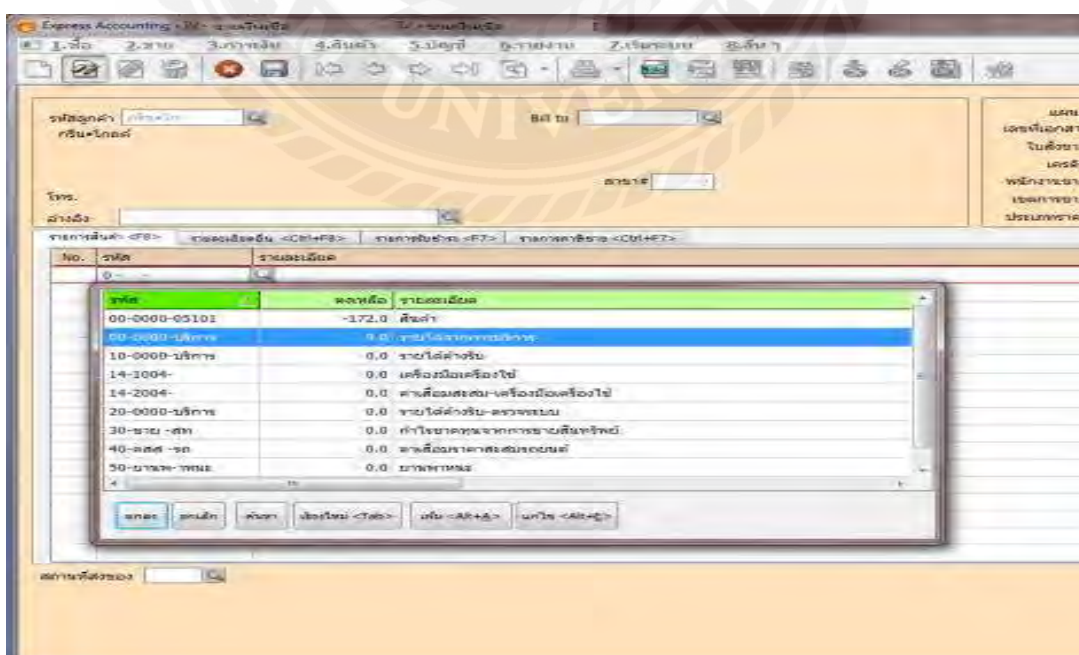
Express Accounting - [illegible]

1.ซื้อ 2.ขาย 3.การเงิน 4.สินค้า 5.บัญชี 6.รายงาน 7.เริ่มระบบ 8.อื่นๆ

รหัสลูกค้า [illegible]
กรีน+โกลด์

Bill to

โทร.

สาขา#

ส่งถึง

แผน
เลขที่เอกสาร
ใบสั่งขาย
เครดิต
พนักงานขาย
เขตการขาย
ประเภทราคา

รายการสินค้า <F8> | รายละเอียดอื่น <Ctrl+F8> | รายการรับชำระ <F7> | รายการค่าจ้าง <Ctrl+F7>

No. | รหัส | รายละเอียด
0-

| รหัส | คงเหลือ | รายละเอียด |
|---|---|---|
| 00-0000-05101 | -172.0 | สินค้า |
| 00-0000-บริการ | 0.0 | รายได้จากการบริการ |
| 10-0000-บริการ | 0.0 | รายได้ค่าซ่อม |
| 14-1004- | 0.0 | เครื่องมือเครื่องใช้ |
| 14-2004- | 0.0 | ค่าเสื่อมสะสม-เครื่องมือเครื่องใช้ |
| 20-0000-บริการ | 0.0 | รายได้ค่าซ่อม-ตรวจระบบ |
| 30-ขาย -สท | 0.0 | กำไรขาดทุนจากการขายสินทรัพย์ |
| 40-คสส -รถ | 0.0 | ค่าเสื่อมราคาสะสมรถยนต์ |
| 50-ยานพ-าหนะ | 0.0 | ยานพาหนะ |

ตกลง | ยกเลิก | ค้นหา | เรียงใหม่ <Tab> | เพิ่ม <Alt+A> | แก้ไข <Alt+E>

สถานที่ส่งของ